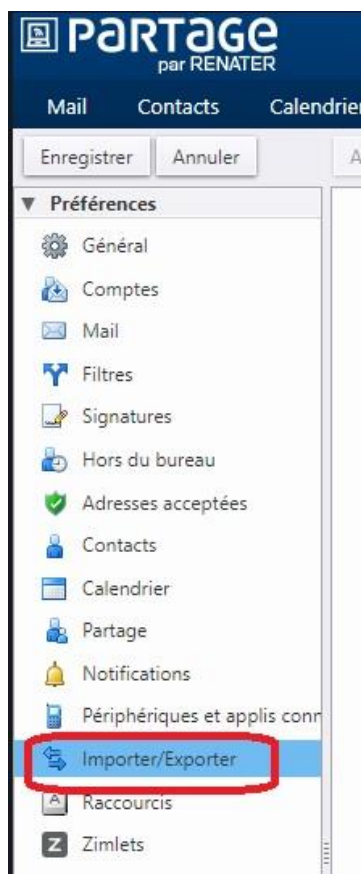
PARTAGE
par RENATER

Mail Contacts Calendrier

Enregistrer Annuler A

▼ Préférences
Général
Comptes
Mail
Filtres
Signatures
Hors du bureau
Adresses acceptées
Contacts
Calendrier
Partage
Notifications
Périphériques et applis conn
Importer/Exporter
Raccourcis
Zimlets